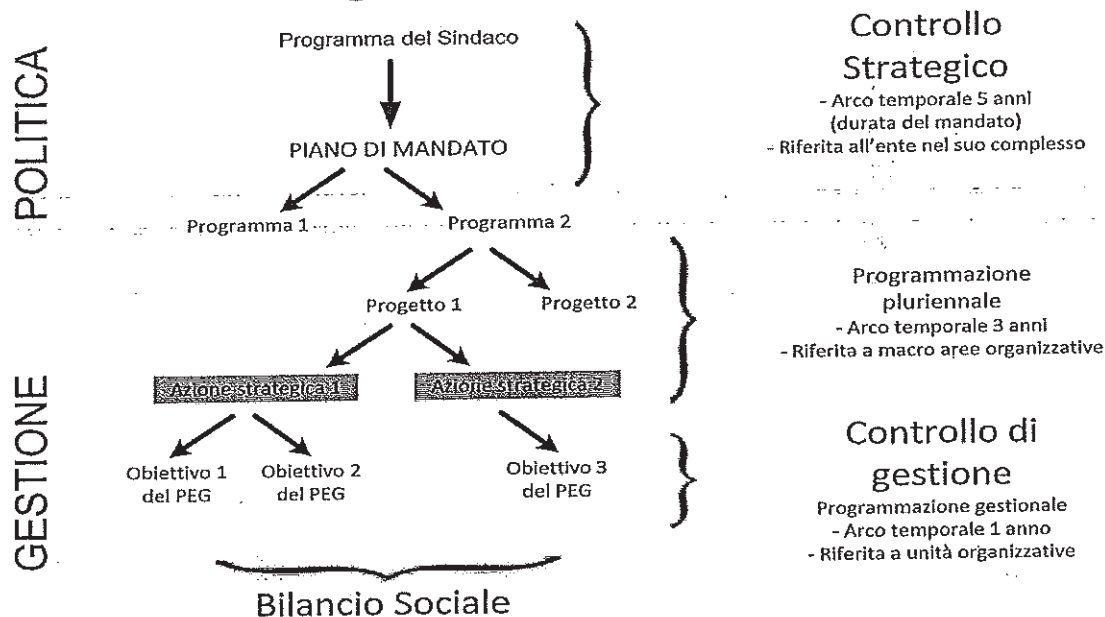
POLITICA

Programma del Sindaco

PIANO DI MANDATO

Programma 1

Programma 2

Controllo Strategico
- Arco temporale 5 anni (durata del mandato)
- Riferita all'ente nel suo complesso

GESTIONE

Progetto 1

Progetto 2

Azione strategica 1

Azione strategica 2

Programmazione pluriennale
- Arco temporale 3 anni
- Riferita a macro aree organizzative

Obiettivo 1 del PEG

Obiettivo 2 del PEG

Obiettivo 3 del PEG

Controllo di gestione
Programmazione gestionale
- Arco temporale 1 anno
- Riferita a unità organizzative

Bilancio Sociale